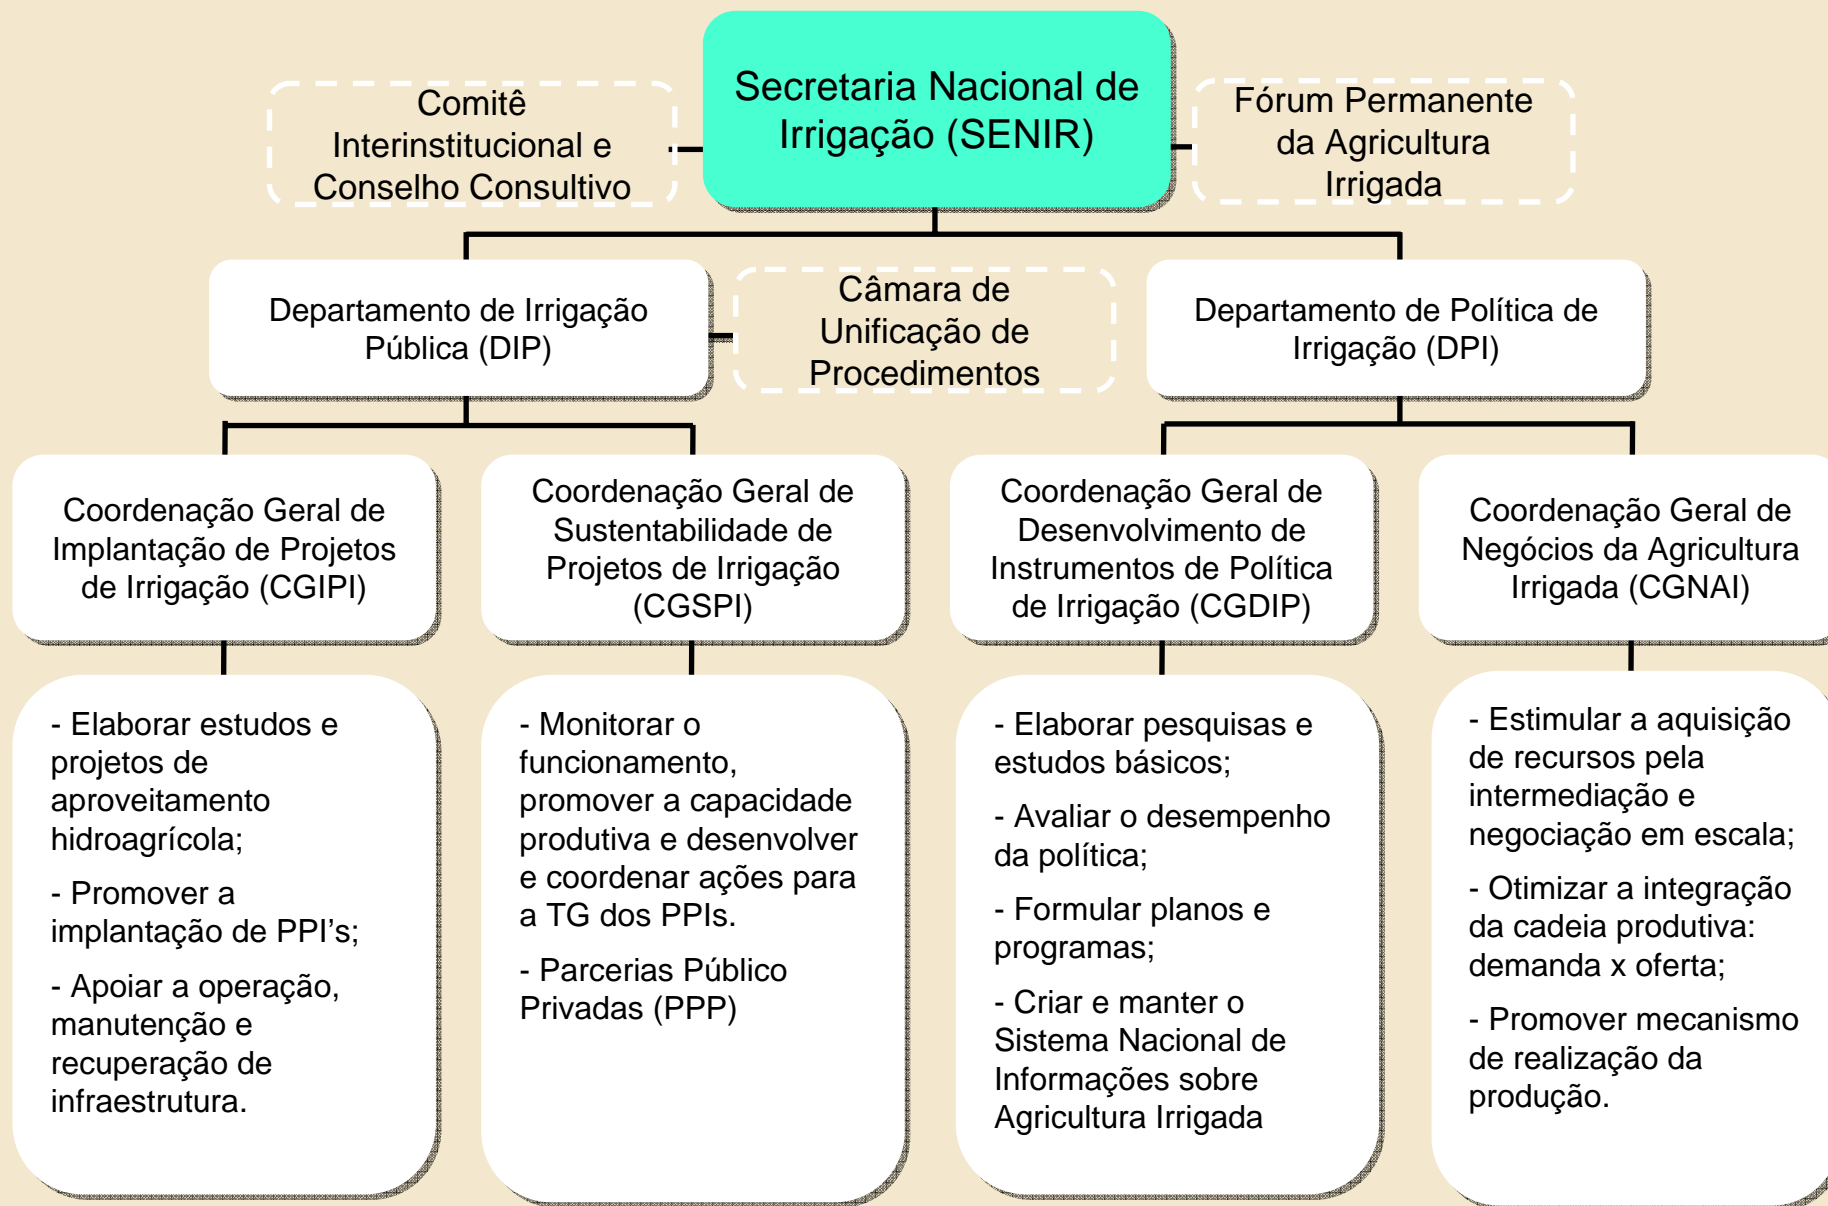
Comitê Interinstitucional e Conselho Consultivo

Secretaria Nacional de Irrigação (SENIR)

Fórum Permanente da Agricultura Irrigada

Departamento de Irrigação Pública (DIP)

Câmara de Unificação de Procedimentos

Departamento de Política de Irrigação (DPI)

Coordenação Geral de Implantação de Projetos de Irrigação (CGIPI)

Coordenação Geral de Sustentabilidade de Projetos de Irrigação (CGSPI)

Coordenação Geral de Desenvolvimento de Instrumentos de Política de Irrigação (CGDIP)

Coordenação Geral de Negócios da Agricultura Irrigada (CGNAI)

- Elaborar estudos e projetos de aproveitamento hidroagrícola;

- Promover a implantação de PPI's;

- Apoiar a operação, manutenção e recuperação de infraestrutura.

- Monitorar o funcionamento, promover a capacidade produtiva e desenvolver e coordenar ações para a TG dos PPIs.

- Parcerias Público Privadas (PPP)

- Elaborar pesquisas e estudos básicos;

- Avaliar o desempenho da política;

- Formular planos e programas;

- Criar e manter o Sistema Nacional de Informações sobre Agricultura Irrigada

- Estimular a aquisição de recursos pela intermediação e negociação em escala;

- Otimizar a integração da cadeia produtiva: demanda x oferta;

- Promover mecanismo de realização da produção.